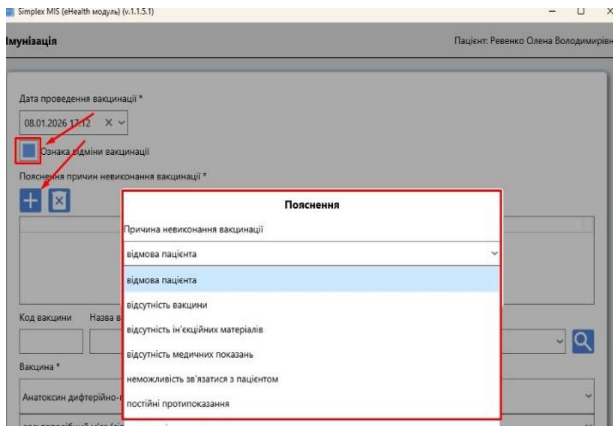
Simplex MIS (eHealth модуль) (v.1.1.5.1)

Імунізація

Пацієнт: Ревенко Олена Володимирівн

Дата проведення вакцинації *

08.01.2026 17:12

Ознака відміни вакцинації

Пояснення причин невиконання вакцинації *

Пояснення

Причина невиконання вакцинації

відмова пацієнта

відмова пацієнта

відсутність вакцини

відсутність ін'єкційних матеріалів

відсутність медичних показань

неможливість зв'язатися з пацієнтом

постійні протипоказання

Код вакцини

Назва в

Вакцина *

Анатоксин дифтерійно-